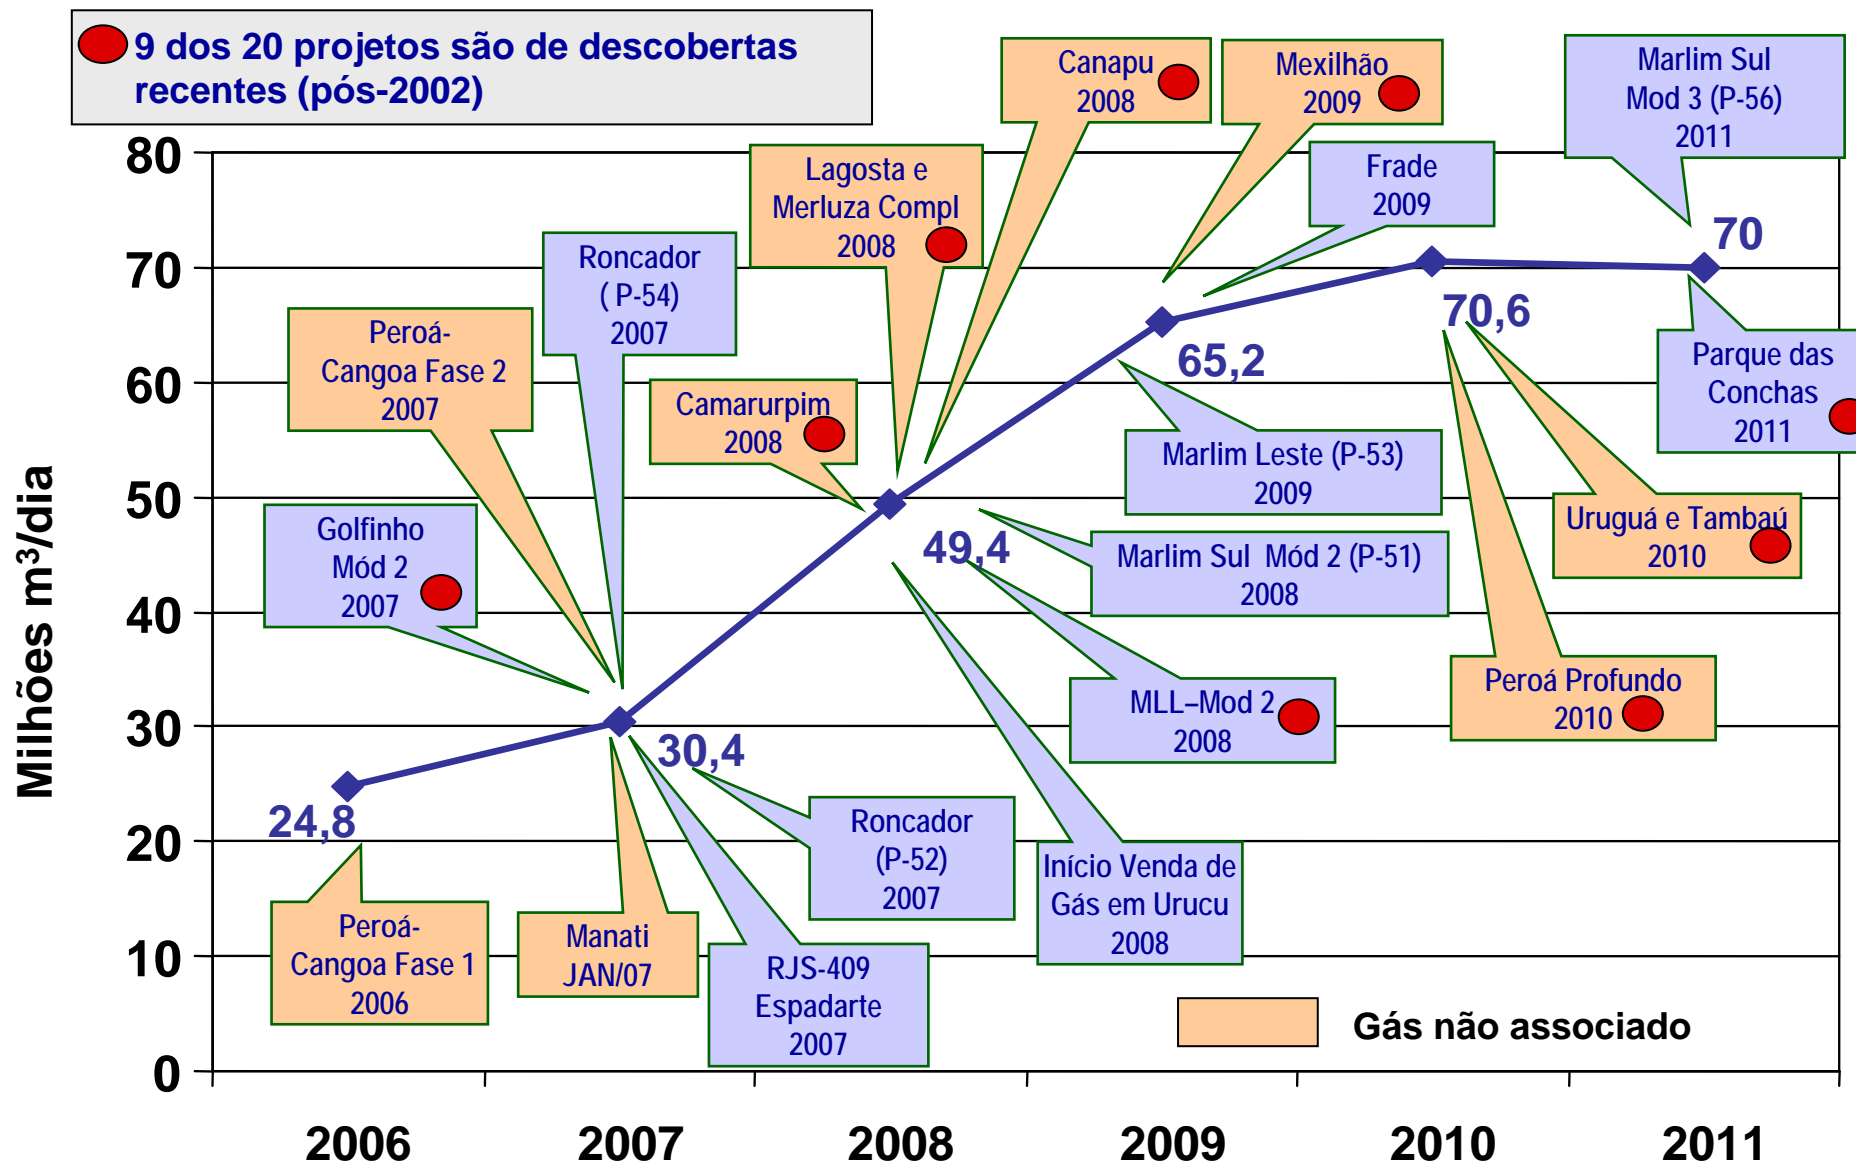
9 dos 20 projetos são de descobertas recentes (pós-2002)

Milhões m³/dia

80
70
60
50
40
30
20
10
0

2006
2007
2008
2009
2010
2011

24,8
30,4
49,4
65,2
70,6
70

Peroá-Cangoa Fase 1 2006

Golfinho Mód 2 2007

Peroá-Cangoa Fase 2 2007

Roncador ( P-54) 2007

Manati JAN/07

RJS-409 Espadarte 2007

Roncador (P-52) 2007

Camarurpim 2008

Lagosta e Merluza Compl 2008

Canapu 2008

Mexilhão 2009

Frade 2009

Marlim Sul Mod 3 (P-56) 2011

Marlim Leste (P-53) 2009

Marlim Sul Mód 2 (P-51) 2008

MLL–Mod 2 2008

Início Venda de Gás em Urucu 2008

Parque das Conchas 2011

Uruguá e Tambaú 2010

Peroá Profundo 2010

Gás não associado